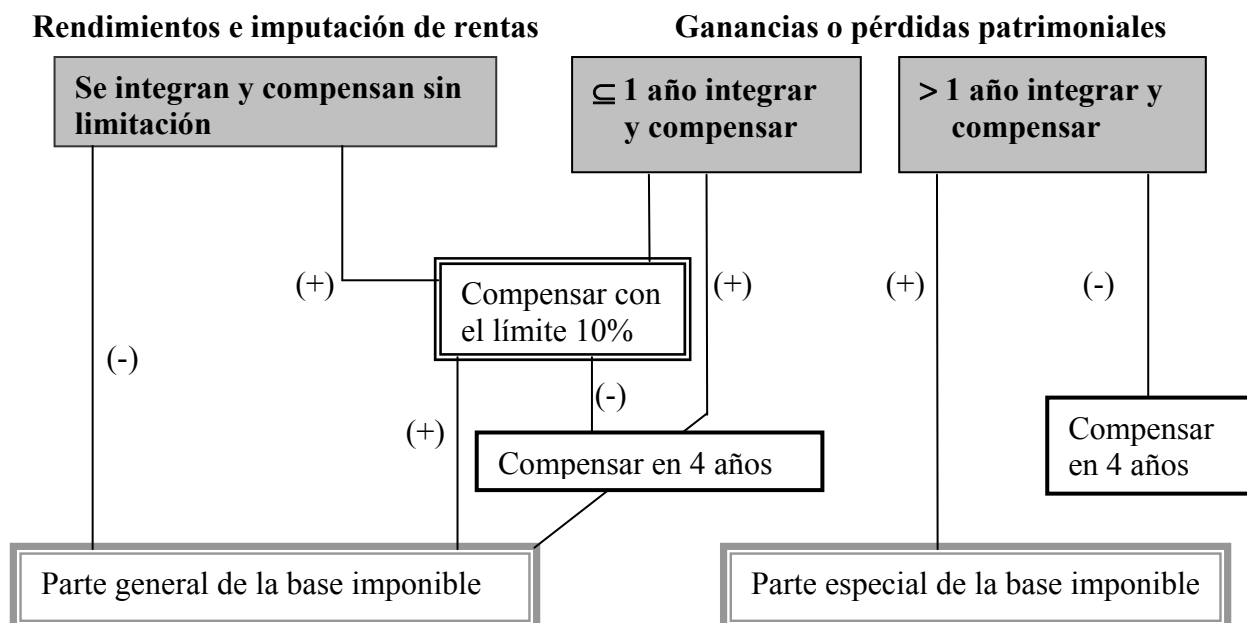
Rendimientos e imputación de rentas

Ganancias o pérdidas patrimoniales

Se integran y compensan sin limitación

$\subseteq$ 1 año integrar y compensar

> 1 año integrar y compensar

(+)

Compensar con el límite 10%

(+)

(+)

(-)

(-)

(-)

(+)

Compensar en 4 años

Compensar en 4 años

Parte general de la base imponible

Parte especial de la base imponible